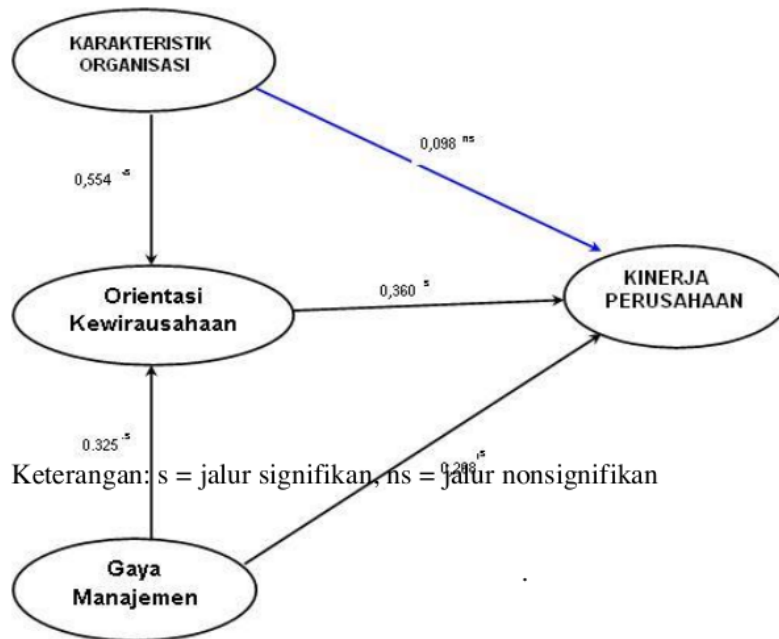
KARAKTERISTIK ORGANISASI

0,098 $^{ns}$

0,554 $^{s}$

KINERJA PERUSAHAAN

Orientasi Kewirausahaan

0,360 $^{s}$

0.325 $^{s}$

Keterangan: s = jalur signifikan, ns = jalur nonsignifikan

0,208 $^{s}$

Gaya Manajemen